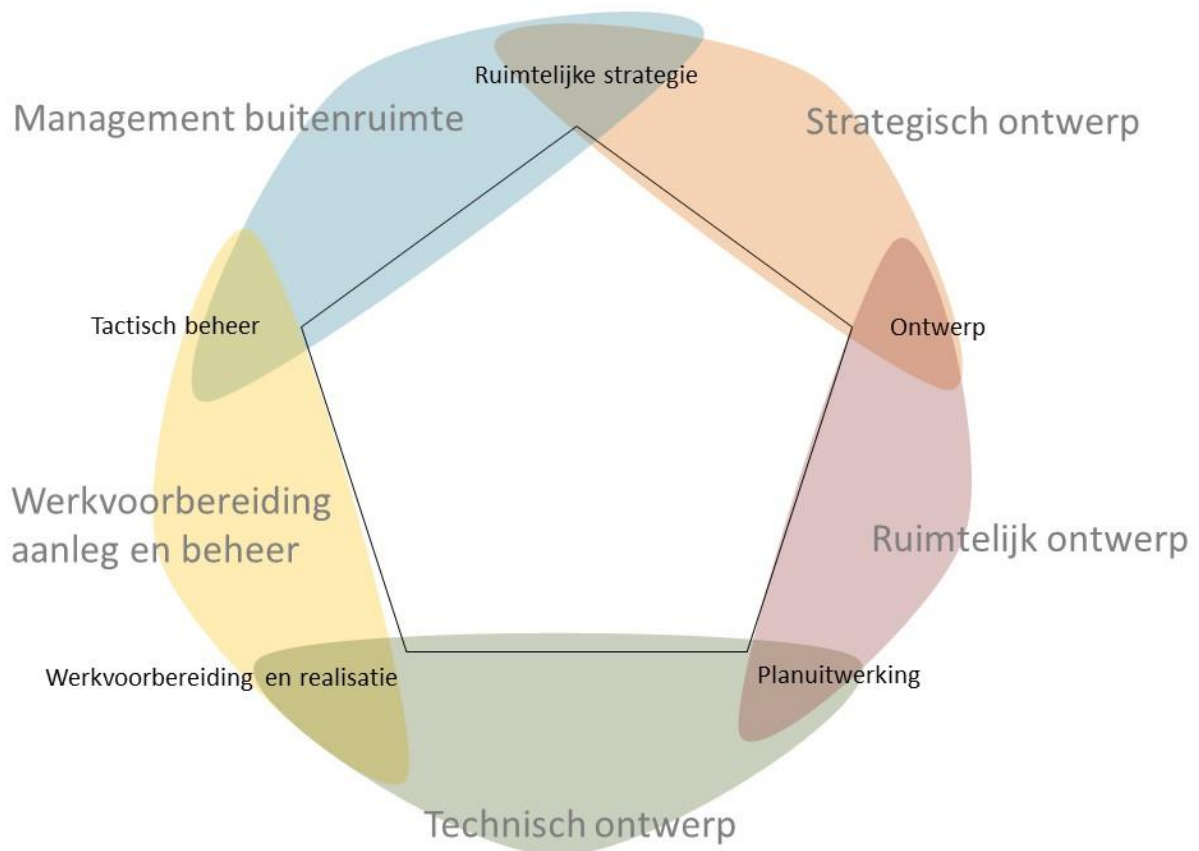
Ruimtelijke strategie

Management buitenruimte

Strategisch ontwerp

Tactisch beheer

Ontwerp

Werkvoorbereiding aanleg en beheer

Ruimtelijk ontwerp

Werkvoorbereiding en realisatie

Planuitwerking

Technisch ontwerp